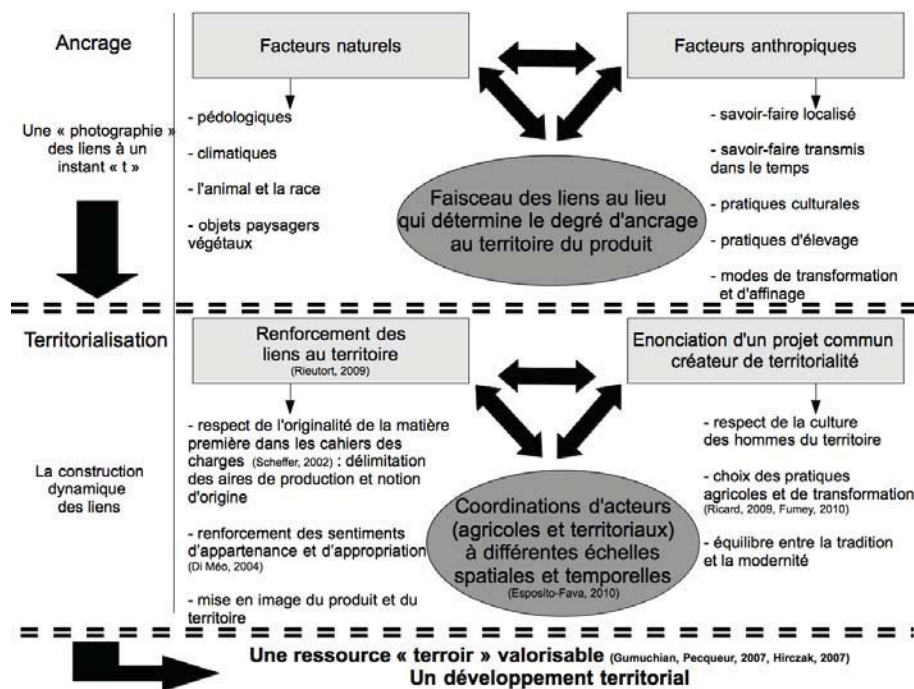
Ancrage

Une « photographie » des liens à un instant « t »

Facteurs naturels

- pédologiques
- climatiques
- l'animal et la race
- objets paysagers végétaux

Facteurs anthropiques

- savoir-faire localisé
- savoir-faire transmis dans le temps
- pratiques culturales
- pratiques d'élevage
- modes de transformation et d'affinage

Faisceau des liens au lieu qui détermine le degré d'ancrage au territoire du produit

Territorialisation

La construction dynamique des liens

Renforcement des liens au territoire
(Rieutort, 2009)

- respect de l'originalité de la matière première dans les cahiers des charges (Scheffer, 2002) : délimitation des aires de production et notion d'origine
- renforcement des sentiments d'appartenance et d'appropriation (Di Méo, 2004)
- mise en image du produit et du territoire

Enonciation d'un projet commun créateur de territorialité

- respect de la culture des hommes du territoire
- choix des pratiques agricoles et de transformation (Ricard, 2009, Fumey, 2010)
- équilibre entre la tradition et la modernité

Coordinations d'acteurs (agricoles et territoriaux) à différentes échelles spatiales et temporelles
(Esposito-Fava, 2010)

Une ressource « terroir » valorisable (Gumuchian, Pecqueur, 2007, Hirczak, 2007)
Un développement territorial